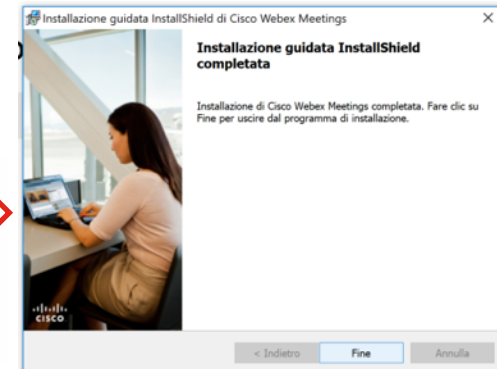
Installazione guidata InstallShield di Cisco Webex Meetings

Installazione guidata InstallShield completata

Installazione di Cisco Webex Meetings completata. Fare clic su Fine per uscire dal programma di installazione.

cisco

< Indietro

Fine

Annulla